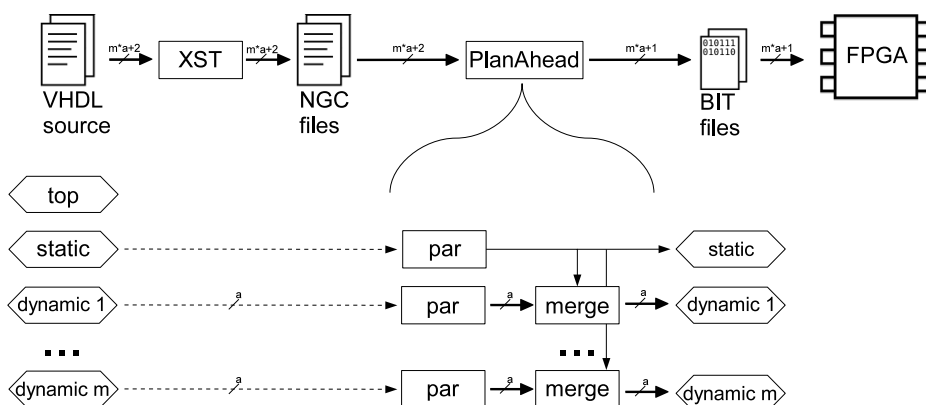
VHDL source
m*a+2
XST
m*a+2
NGC files
m*a+2
PlanAhead
m*a+1
010111
010110
BIT files
m*a+1
FPGA

top

static
par
static

dynamic 1
a
par
a
merge
a
dynamic 1

...
...

dynamic m
a
par
a
merge
a
dynamic m